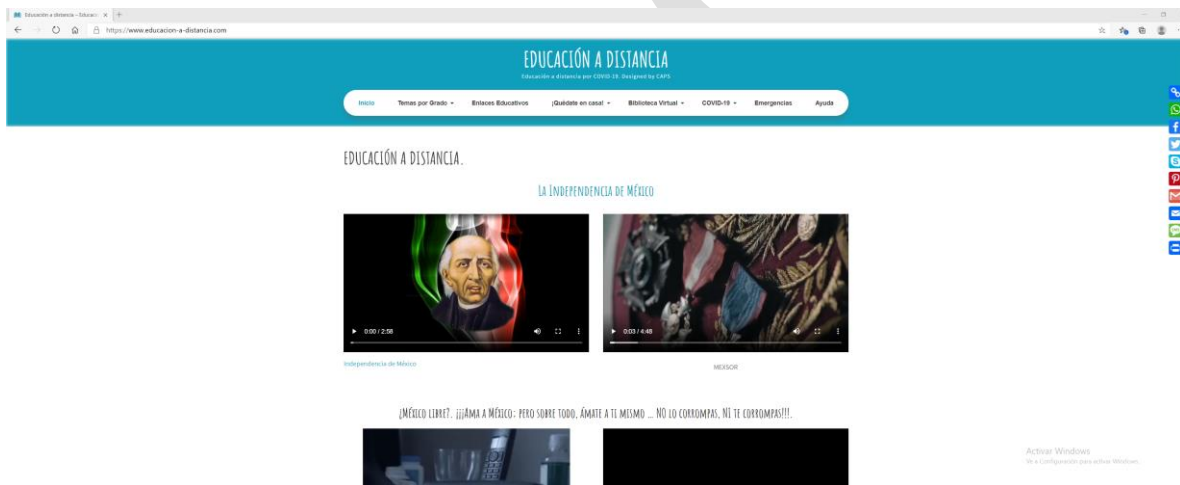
Educación a distancia – Educaci ×

https://www.educacion-a-distancia.com

EDUCACIÓN A DISTANCIA

Educación a distancia por COVID-19. Designed by CAPS

Inicio | Temas por Grado | Enlaces Educativos | ¡Quédate en casa! | Biblioteca Virtual | COVID-19 | Emergencias | Ayuda

EDUCACIÓN A DISTANCIA.

La Independencia de México

0:00 / 2:56

0:03 / 4:48

Independencia de México

MEXSOR

¿México libre?. ¡¡¡Ama a México; pero sobre todo, ámate a ti mismo ... NO lo corrompas, NI te corrompas!!!.

Activar Windows
Ve a Configuración para activar Windows.